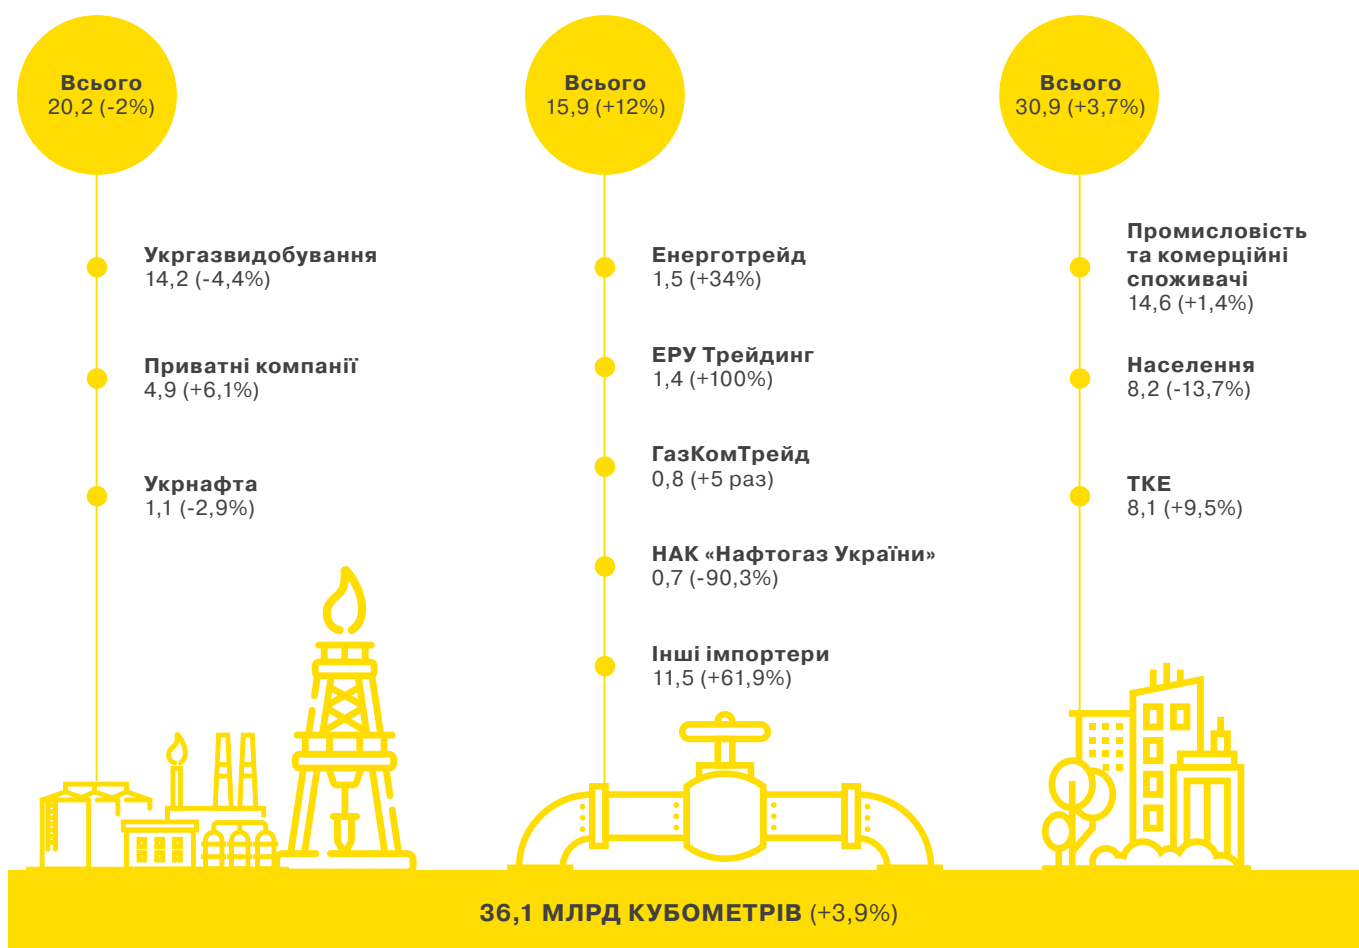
Всього
20,2 (-2%)

Укргазвидобування
14,2 (-4,4%)

Приватні компанії
4,9 (+6,1%)

Укрнафта
1,1 (-2,9%)

Всього
15,9 (+12%)

Енерготрейд
1,5 (+34%)

ЕРУ Трейдинг
1,4 (+100%)

ГазКомТрейд
0,8 (+5 раз)

НАК «Нафтогаз України»
0,7 (-90,3%)

Інші імпортери
11,5 (+61,9%)

Всього
30,9 (+3,7%)

Промисловість та комерційні споживачі
14,6 (+1,4%)

Населення
8,2 (-13,7%)

ТКЕ
8,1 (+9,5%)

36,1 МЛРД КУБОМЕТРІВ (+3,9%)